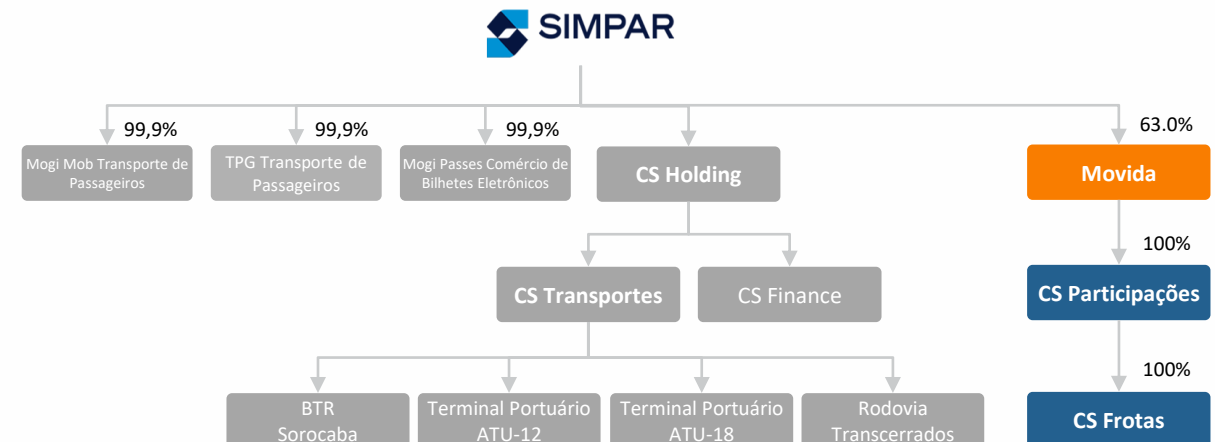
SIMPAR

99,9%
Mogi Mob Transporte de Passageiros

99,9%
TPG Transporte de Passageiros

99,9%
Mogi Passes Comércio de Bilhetes Eletrônicos

CS Holding

63.0%
Movida

100%
CS Participações

100%
CS Frotas

CS Transportes

CS Finance

BTR Sorocaba

Terminal Portuário ATU-12

Terminal Portuário ATU-18

Rodovia Transcerrados